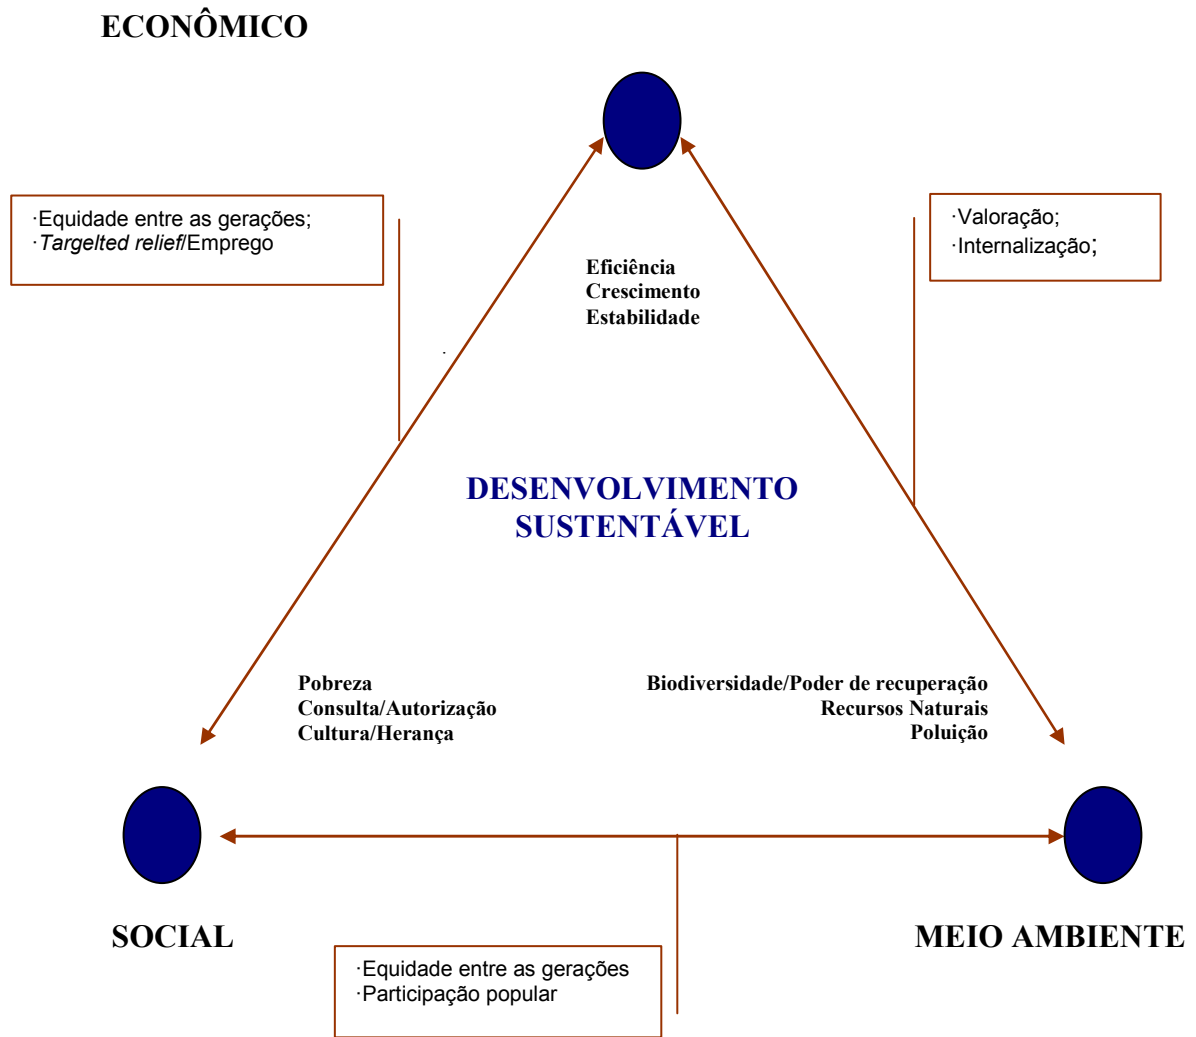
ECONÔMICO

·Equidade entre as gerações;
·*Targelted relief*/Emprego

Eficiência
Crescimento
Estabilidade

·Valoração;
·Internalização;

DESENVOLVIMENTO SUSTENTÁVEL

Pobreza
Consulta/Autorização
Cultura/Herança

Biodiversidade/Poder de recuperação
Recursos Naturais
Poluição

SOCIAL

MEIO AMBIENTE

·Equidade entre as gerações
·Participação popular